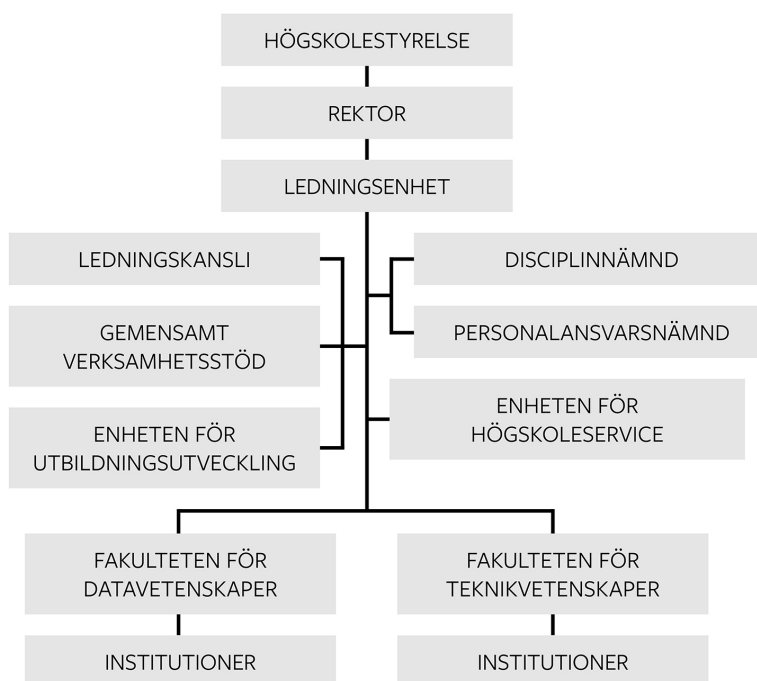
HÖGSKOLESTYRELSE

REKTOR

LEDNINGSENHET

LEDNINGSKANSLI

GEMENSAMT VERKSAMHETSSTÖD

ENHETEN FÖR UTBILDNINGSUTVECKLING

DISCIPLINNÄMND

PERSONALANSVARSNÄMND

ENHETEN FÖR HÖGSKOLESERVICE

FAKULTETEN FÖR DATAVETENSKAPER

INSTITUTIONER

FAKULTETEN FÖR TEKNIKVETENSKAPER

INSTITUTIONER